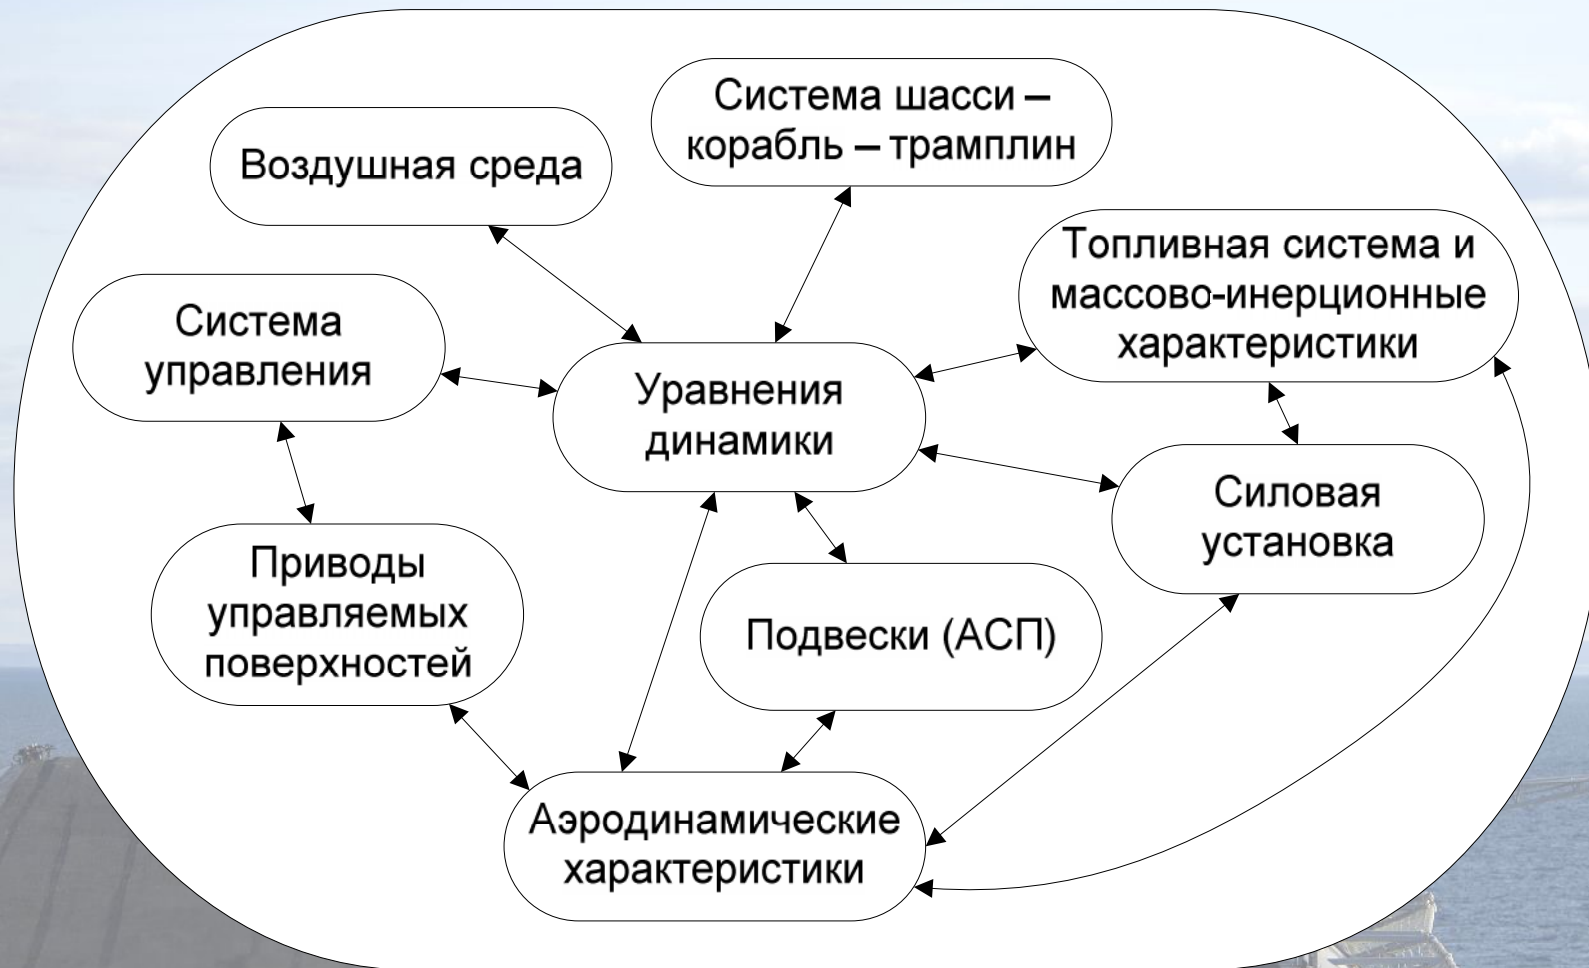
Воздушная среда

Система шасси – корабль – трамплин

Топливная система и массово-инерционные характеристики

Система управления

Уравнения динамики

Силовая установка

Приводы управляемых поверхностей

Подвески (АСП)

Аэродинамические характеристики